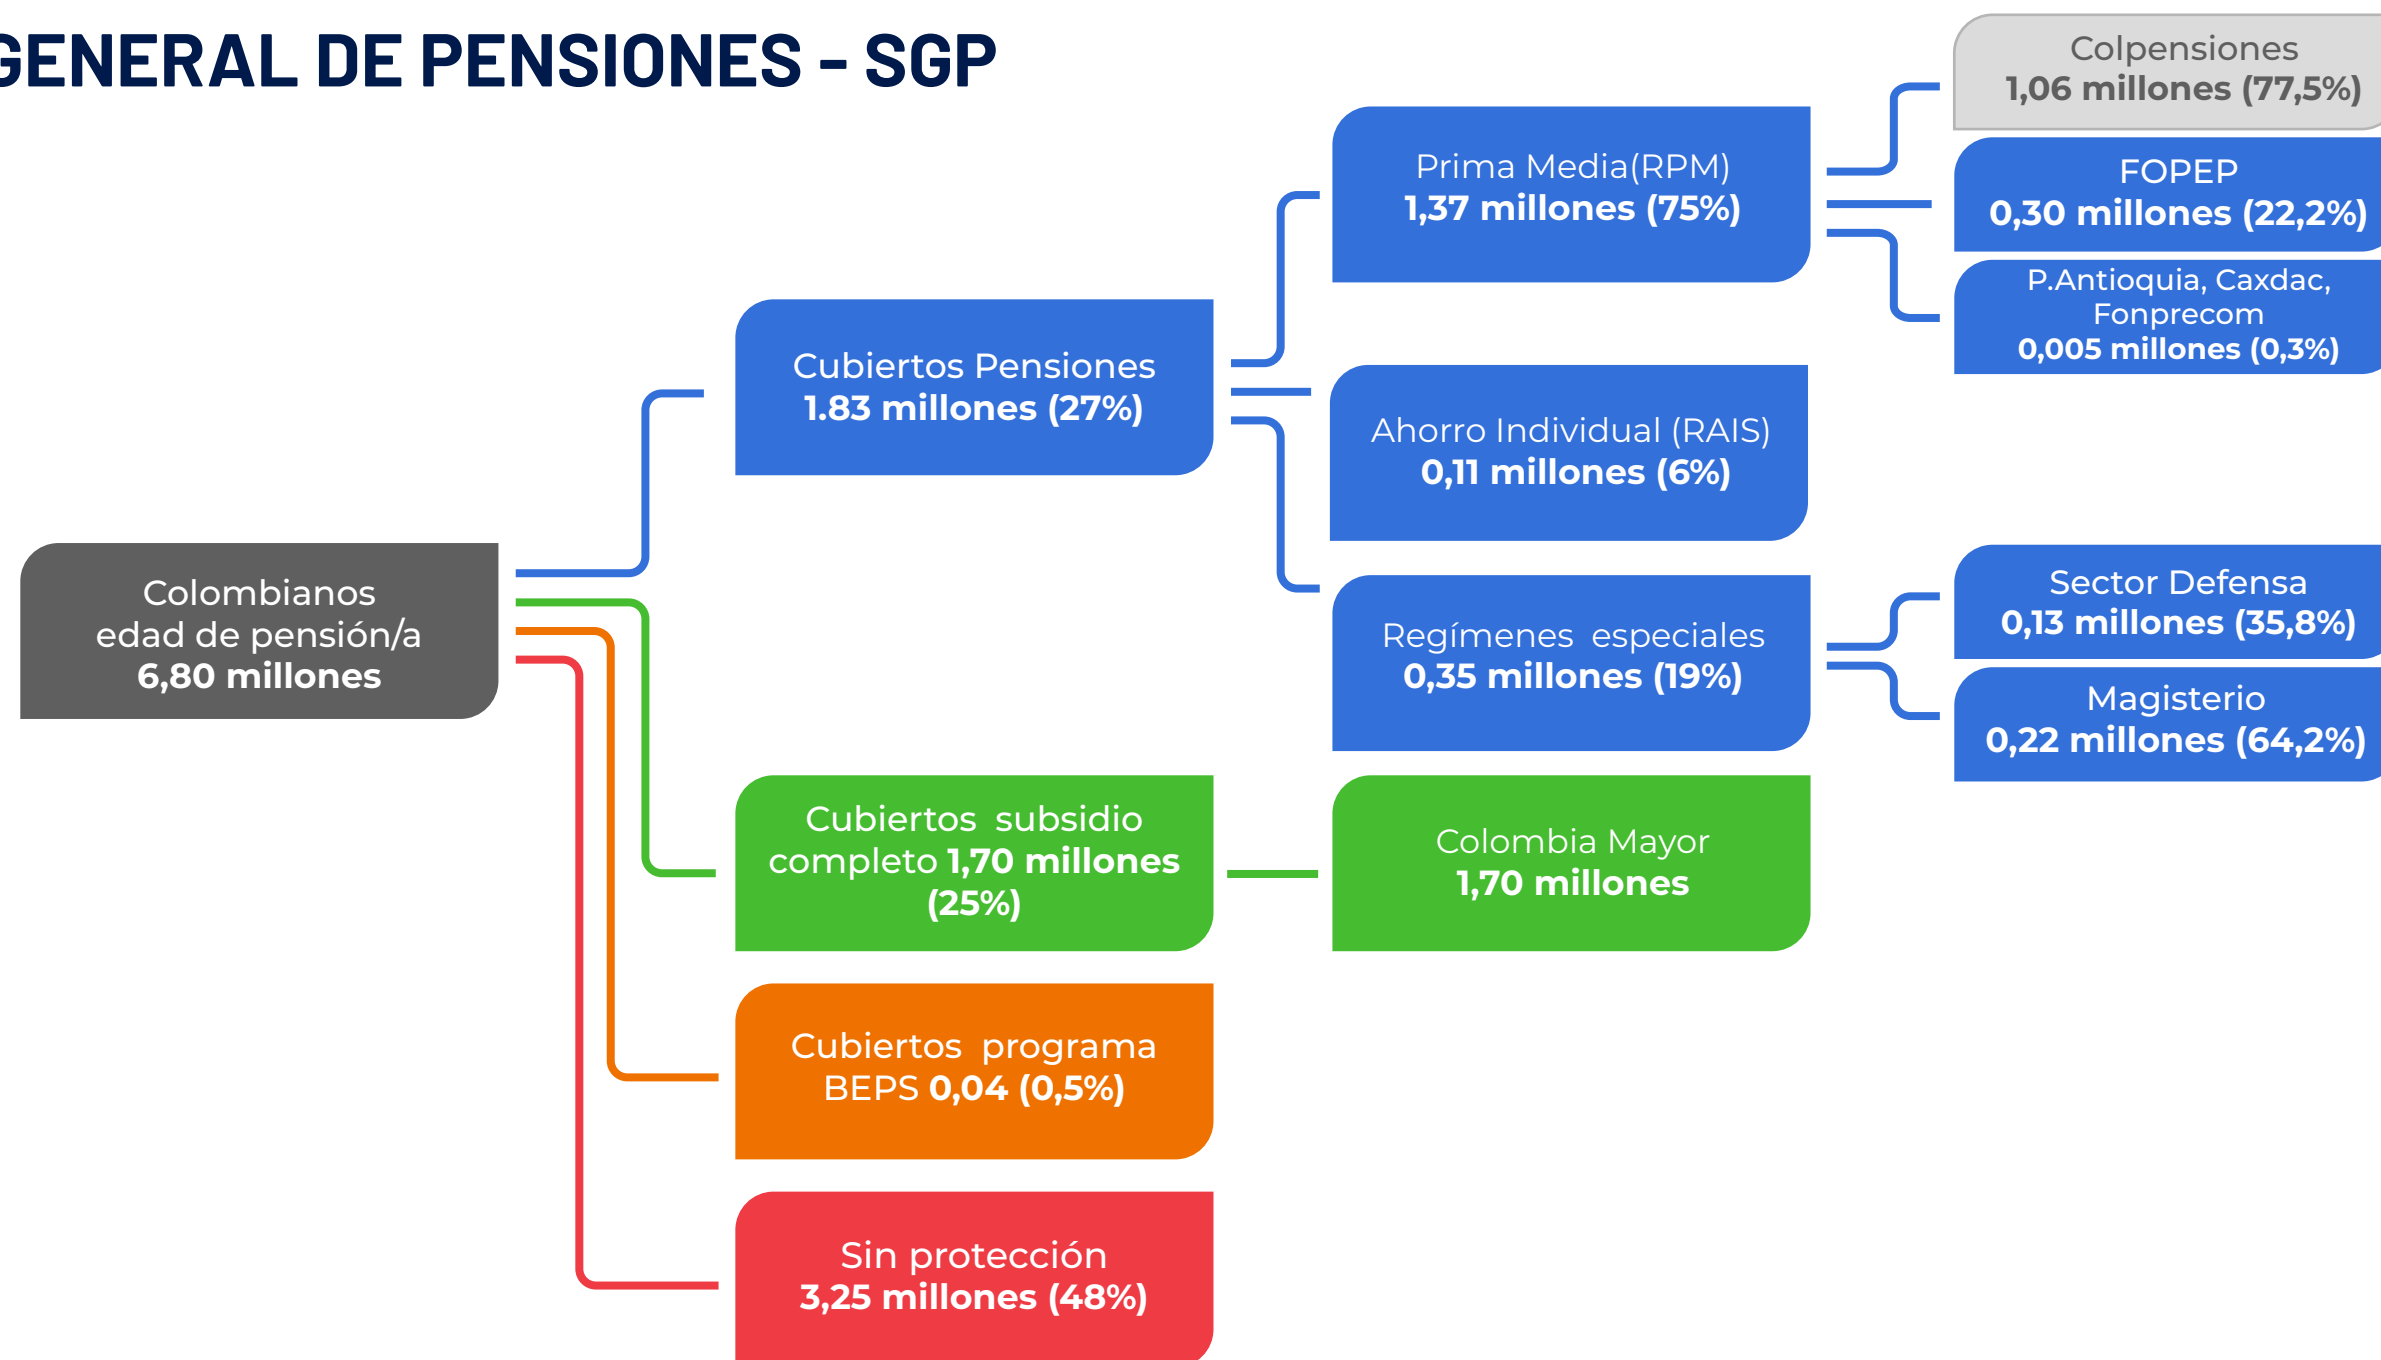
GENERAL DE PENSIONES - SGP

Colombianos edad de pensión/a 6,80 millones

Cubiertos Pensiones 1.83 millones (27%)

Prima Media(RPM) 1,37 millones (75%)

Colpensiones 1,06 millones (77,5%)

FOPEP 0,30 millones (22,2%)

P.Antioquia, Caxdac, Fonprecom 0,005 millones (0,3%)

Ahorro Individual (RAIS) 0,11 millones (6%)

Regímenes especiales 0,35 millones (19%)

Sector Defensa 0,13 millones (35,8%)

Magisterio 0,22 millones (64,2%)

Cubiertos subsidio completo 1,70 millones (25%)

Colombia Mayor 1,70 millones

Cubiertos programa BEPS 0,04 (0,5%)

Sin protección 3,25 millones (48%)